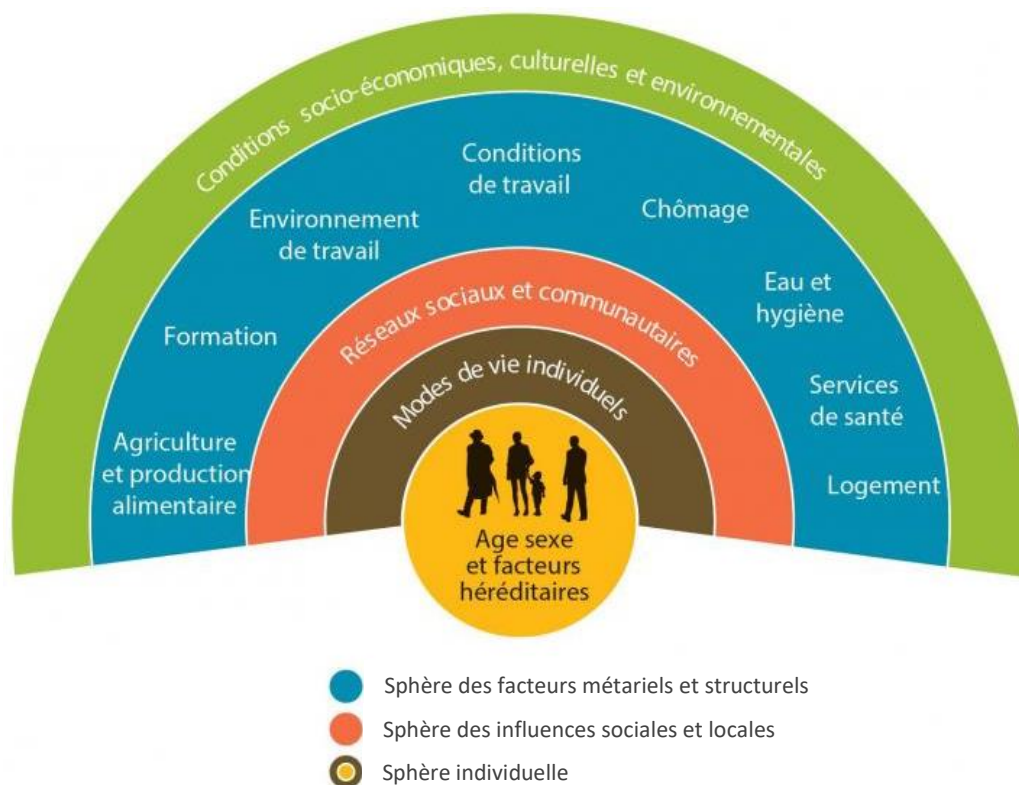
Conditions socio-économiques, culturelles et environnementales

Conditions de travail

Environnement de travail

Chômage

Eau et hygiène

Formation

Services de santé

Agriculture et production alimentaire

Logement

Réseaux sociaux et communautaires

Modes de vie individuels

Age sexe et facteurs héréditaires

Sphère des facteurs métariels et structurels

Sphère des influences sociales et locales

Sphère individuelle